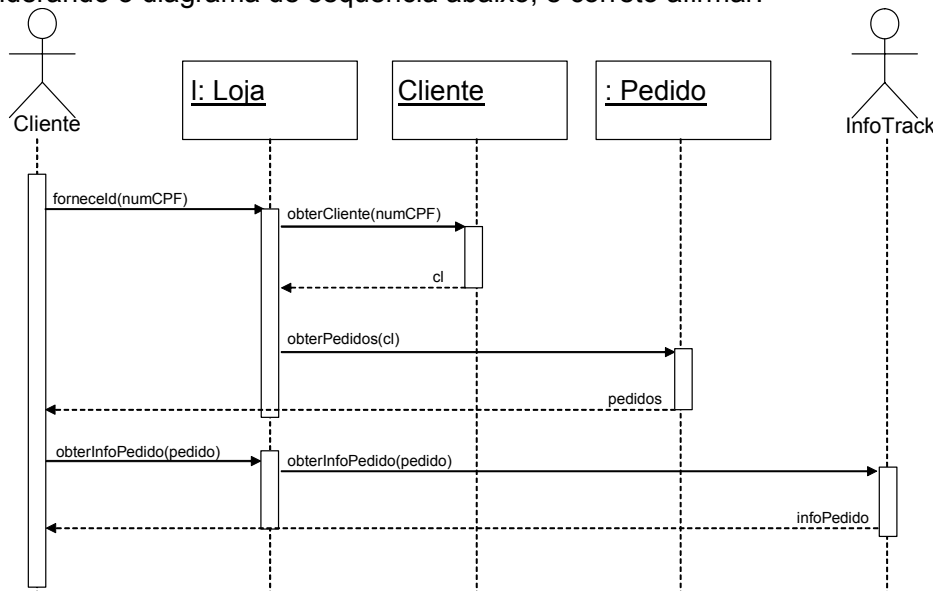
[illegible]iderando o diagrama de sequência abaixo, é correto afirmar:

Cliente

I: Loja

Cliente

: Pedido

InfoTrack

forneceId(numCPF)

obterCliente(numCPF)

cl

obterPedidos(cl)

pedidos

obterInfoPedido(pedido)

obterInfoPedido(pedido)

infoPedido